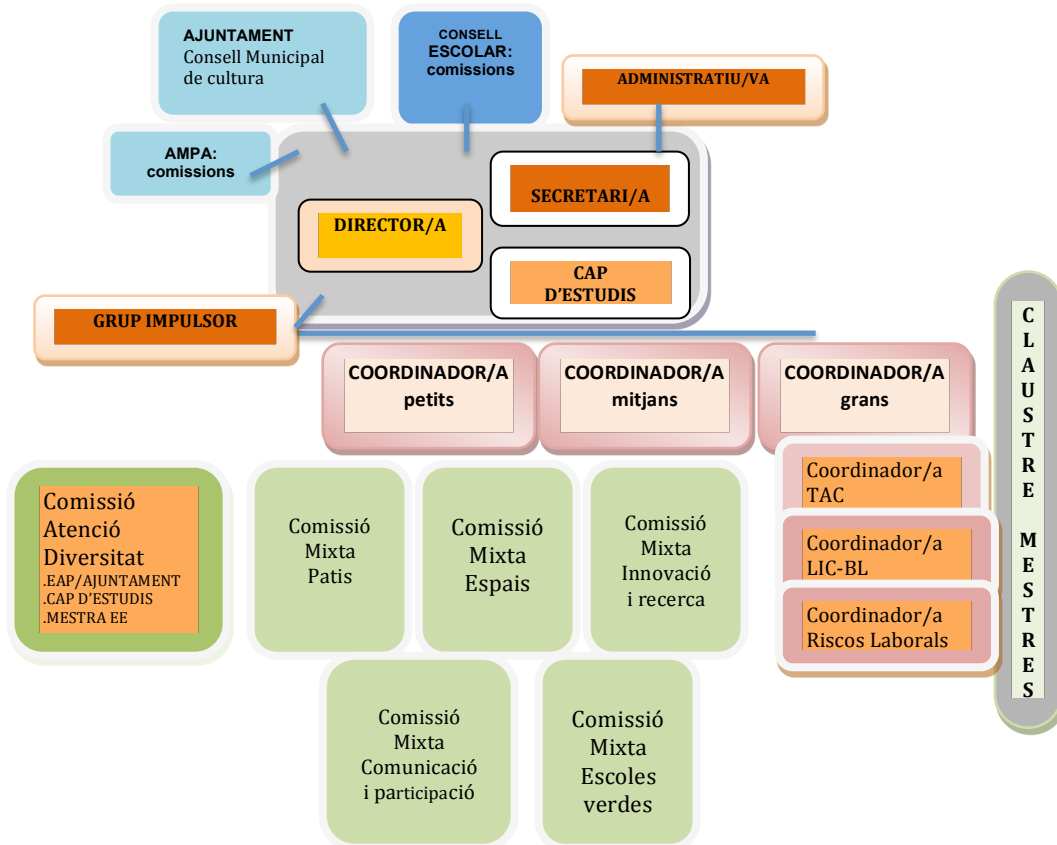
AJUNTAMENT
Consell Municipal de cultura

CONSELL ESCOLAR: comissions

ADMINISTRATIU/VA

AMPA: comissions

SECRETARI/A

DIRECTOR/A

CAP D'ESTUDIS

GRUP IMPULSOR

COORDINADOR/A petits

COORDINADOR/A mitjans

COORDINADOR/A grans

C L A U S T R E M E S T R E S

Comissió Atenció Diversitat
.EAP/AJUNTAMENT
.CAP D'ESTUDIS
.MESTRA EE

Comissió Mixta Patis

Comissió Mixta Espais

Comissió Mixta Innovació i recerca

Coordinador/a TAC

Coordinador/a LIC-BL

Coordinador/a Riscos Laborals

Comissió Mixta Comunicació i participació

Comissió Mixta Escoles verdes